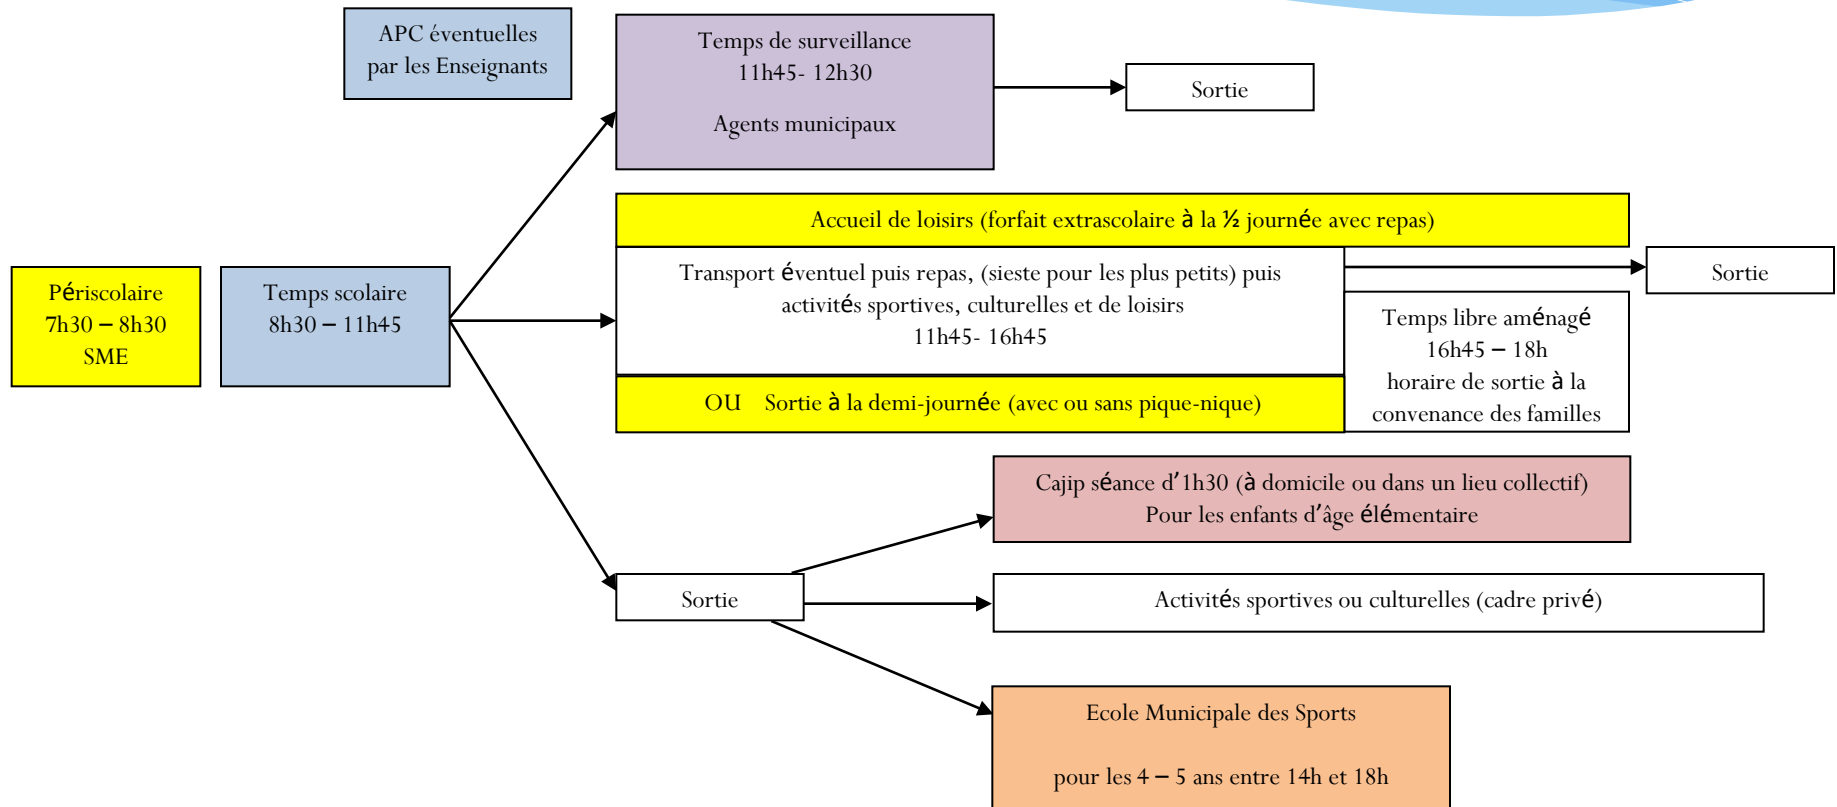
APC éventuelles par les Enseignants

Temps de surveillance
11h45- 12h30

Agents municipaux

Sortie

Accueil de loisirs (forfait extrascolaire à la ½ journée avec repas)

Périscolaire
7h30 – 8h30
SME

Temps scolaire
8h30 – 11h45

Transport éventuel puis repas, (sieste pour les plus petits) puis activités sportives, culturelles et de loisirs
11h45- 16h45

Sortie

Temps libre aménagé
16h45 – 18h
horaire de sortie à la convenance des familles

OU Sortie à la demi-journée (avec ou sans pique-nique)

Cajip séance d'1h30 (à domicile ou dans un lieu collectif)
Pour les enfants d'âge élémentaire

Sortie

Activités sportives ou culturelles (cadre privé)

Ecole Municipale des Sports

pour les 4 – 5 ans entre 14h et 18h